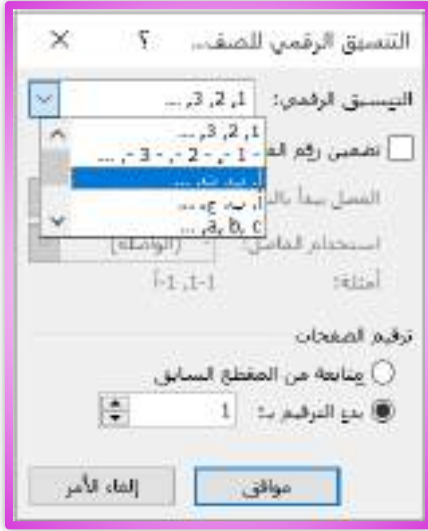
التنسيق الرقمي للصف... ؟ ×

التنسيق الرقمي: 1, 2, 3, ...

1, 2, 3, ...
- 1 -, - 2 -, - 3 -, ...
أ, ب, ج, ...
أ, ب, ج, ...
a, b, c, ...

تضمين رقم الف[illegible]

الفصل يبدأ بالن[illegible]

استخدام الفاصل: (الواصلة)

أمثلة: 1-1, 1-أ

ترقيم الصفحات

متابعة من المقطع السابق

بدء الترقيم بـ: 1

موافق إلغاء الأمر